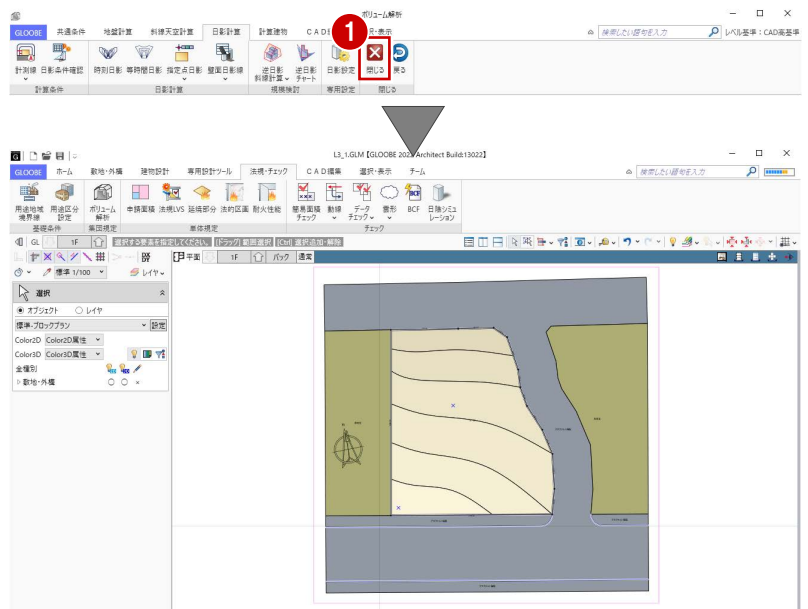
ボリューム解析

GLOOBE 共通条件 地盤計算 斜線天空計算 日影計算 計算建物 CAD 表示

検索したい語句を入力 レベル基準：CAD基準

計測線 日影条件確認 時刻日影 等時間日影 指定点日影 壁面日影線 逆日影 斜線計算 逆日影 チャート 日影設定 閉じる 戻る

計算条件 日影計算 規模検討 専用設定 閉じる

1

L3_1.GLM【GLOOBE 2023 Architect Build:13022】

GLOOBE ホーム 敷地・外構 建物設計 専用設計ツール 法規・チェック CAD編集 選択・表示 チーム

検索したい語句を入力

用途地域 境界線 用途区分 設定 ボリューム 解析 車乗面積 法規LVS 延焼部分 法的区画 耐火性能 簡易面積 チェック 動線 データ チェック 雲形 BCF 日陰シミュレーション

基礎条件 集団規定 単体規定 チェック

GL 1F 選択する要素を指定してください。[ドラッグ]範囲選択 [Ctrl]選択追加・解除

平面 1F バック 通常

標準 1/100 レイヤ

選択

オブジェクト レイヤ

標準-ブロックプラン 設定

Color2D Color2D属性

Color3D Color3D属性

全種別

敷地・外構